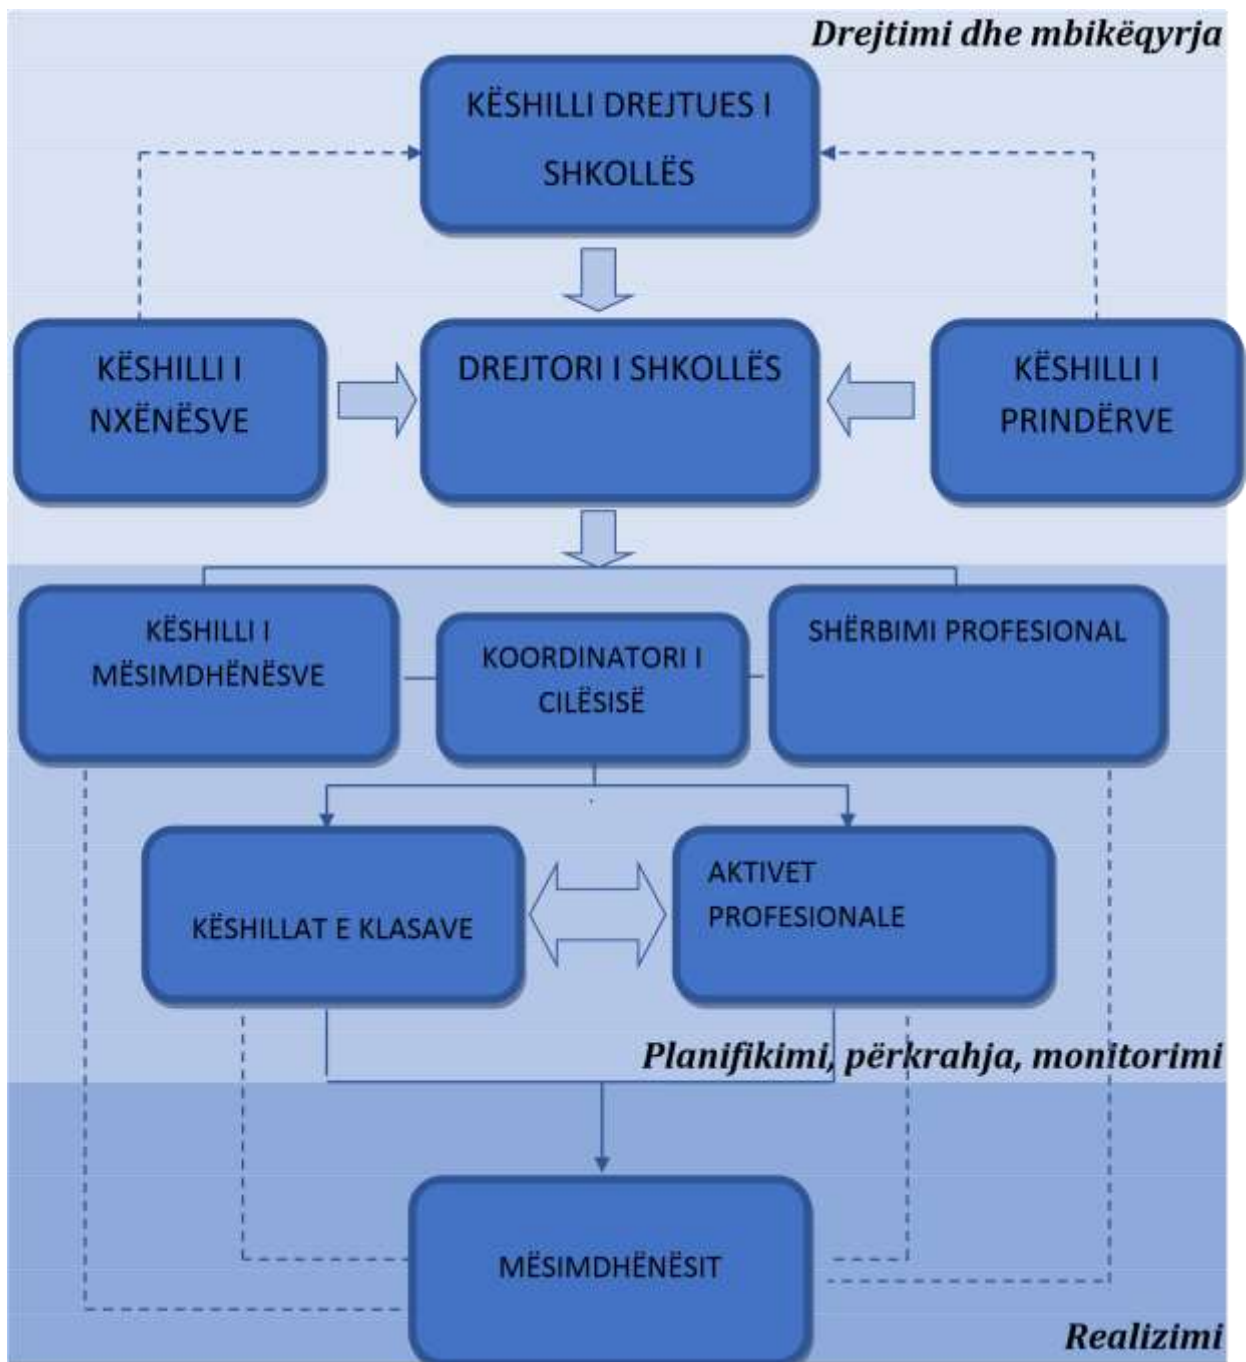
Drejtimi dhe mbikëqyrja

KËSHILLI DREJTUES I SHKOLLËS

KËSHILLI I NXËNËSVE

DREJTORI I SHKOLLËS

KËSHILLI I PRINDËRVE

KËSHILLI I MËSIMDHËNËSVE

KOORDINATORI I CILËSISË

SHËRBIMI PROFESIONAL

KËSHILLAT E KLASAVE

AKTIVET PROFESIONALE

Planifikimi, përkrahja, monitorimi

MËSIMDHËNËSIT

Realizimi